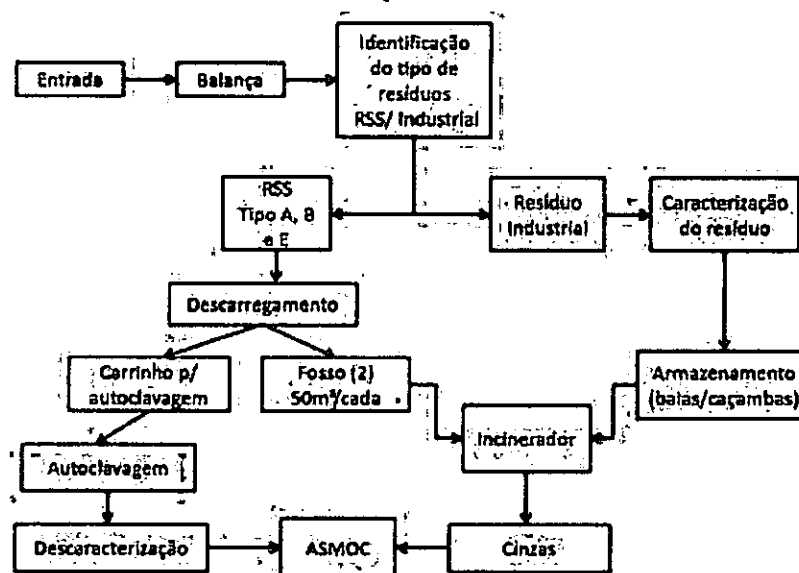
Entrada

Balança

Identificação do tipo de resíduos RSS/ Industrial

RSS Tipo A, B e E

Resíduo Industrial

Caracterização do resíduo

Descarregamento

Carrinho p/ autoclavagem

Fosso (2) 50m³/cada

Armazenamento (baias/caçambas)

Incinerador

Autoclavagem

Descaracterização

ASMOC

Cinzas